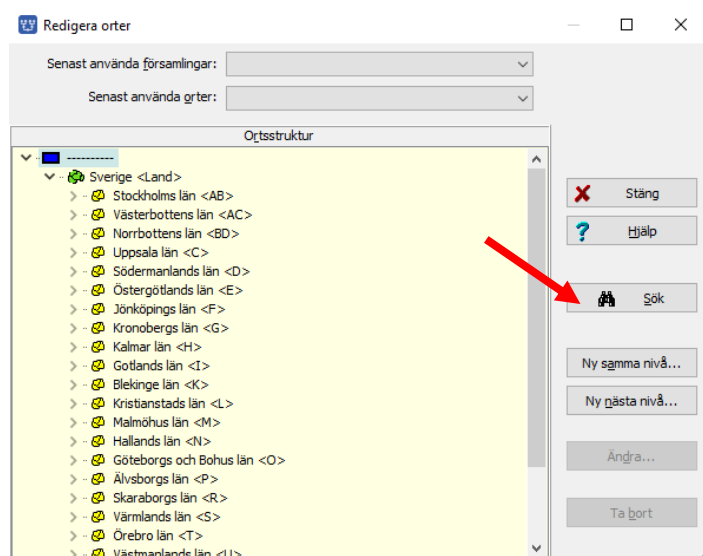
Redigera orter

Senast använda församlingar:

Senast använda orter:

Ortsstruktur

----------
Sverige <Land>
Stockholms län <AB>
Västerbottens län <AC>
Norrbottens län <BD>
Uppsala län <C>
Södermanlands län <D>
Östergötlands län <E>
Jönköpings län <F>
Kronobergs län <G>
Kalmar län <H>
Gotlands län <I>
Blekinge län <K>
Kristianstads län <L>
Malmöhus län <M>
Hallands län <N>
Göteborgs och Bohus län <O>
Älvsborgs län <P>
Skaraborgs län <R>
Värmlands län <S>
Örebro län <T>
Västmanlands län <U>

Stäng
Hjälp
Sök
Ny samma nivå...
Ny nästa nivå...
Ändra...
Ta bort